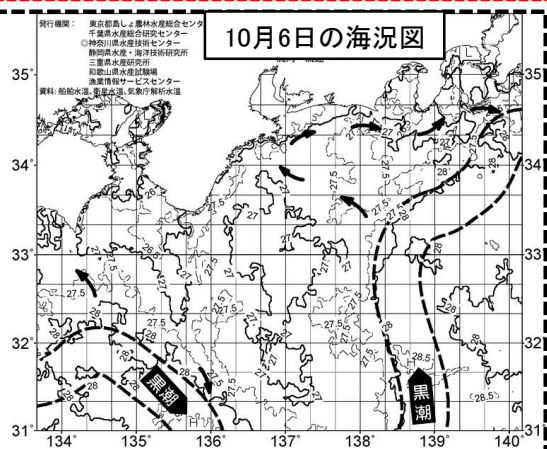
発行機関：東京都島しょ農林水産総合センタ
千葉県水産総合研究センター
◎神奈川県水産技術センター
静岡県水産・海洋技術研究所
三重県水産研究所
和歌山県水産試験場
漁業情報サービスセンター
資料：船舶水温、衛星水温、気象庁解析水温

10月6日の海況図

35°
34°
33°
32°
31°
134°
135°
136°
137°
138°
139°
140°

27.5
27
27.5
27.5
27.5
28
27.5
28
27.5
28
28.5
28
28
28
28.5
28.5

黒潮
黒潮